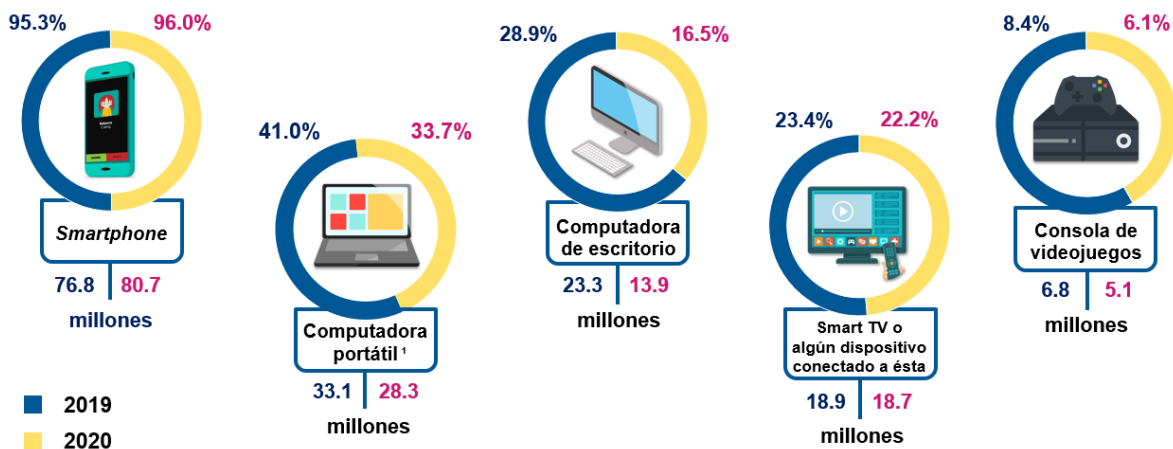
95.3% 96.0%

Smartphone

76.8 80.7

millones

41.0% 33.7%

Computadora portátil ¹

33.1 28.3

millones

28.9% 16.5%

Computadora de escritorio

23.3 13.9

millones

23.4% 22.2%

Smart TV o algún dispositivo conectado a ésta

18.9 18.7

millones

8.4% 6.1%

Consola de videojuegos

6.8 5.1

millones

2019

2020